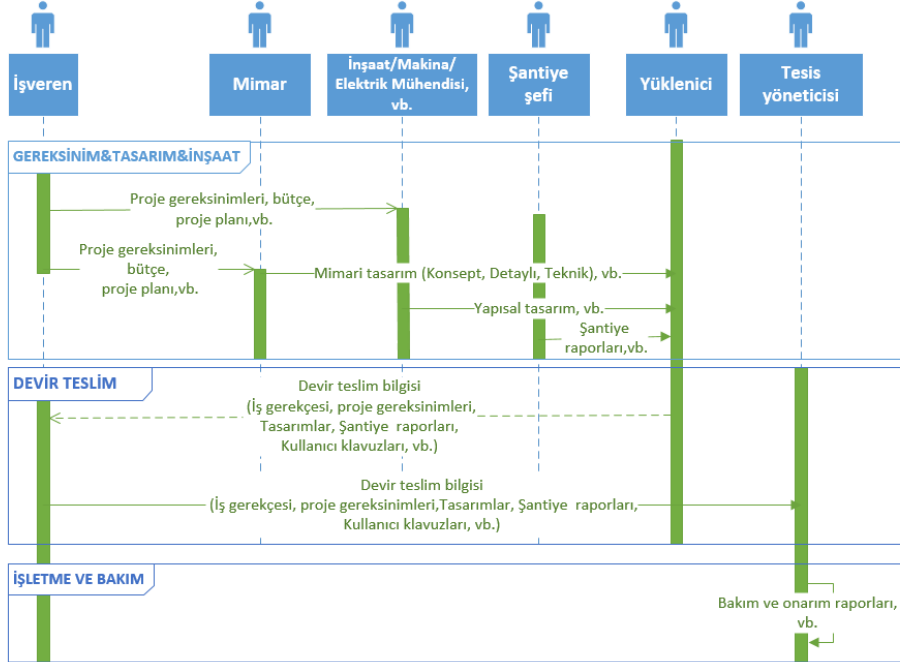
İşveren

Mimar

İnşaat/Makina/ Elektrik Mühendisi, vb.

Şantiye şefi

Yüklenici

Tesis yöneticisi

GEREKSİNİM&TASARIM&İNŞAAT

Proje gereksinimleri, bütçe, proje planı,vb.

Proje gereksinimleri, bütçe, proje planı,vb.

Mimari tasarım (Konsept, Detaylı, Teknik), vb.

Yapısal tasarım, vb.

Şantiye raporları,vb.

DEVİR TESLİM

Devir teslim bilgisi (İş gerekçesi, proje gereksinimleri, Tasarımlar, Şantiye raporları, Kullanıcı klavuzları, vb.)

Devir teslim bilgisi (İş gerekçesi, proje gereksinimleri,Tasarımlar, Şantiye raporları, Kullanıcı klavuzları, vb.)

İŞLETME VE BAKIM

Bakım ve onarım raporları, vb.